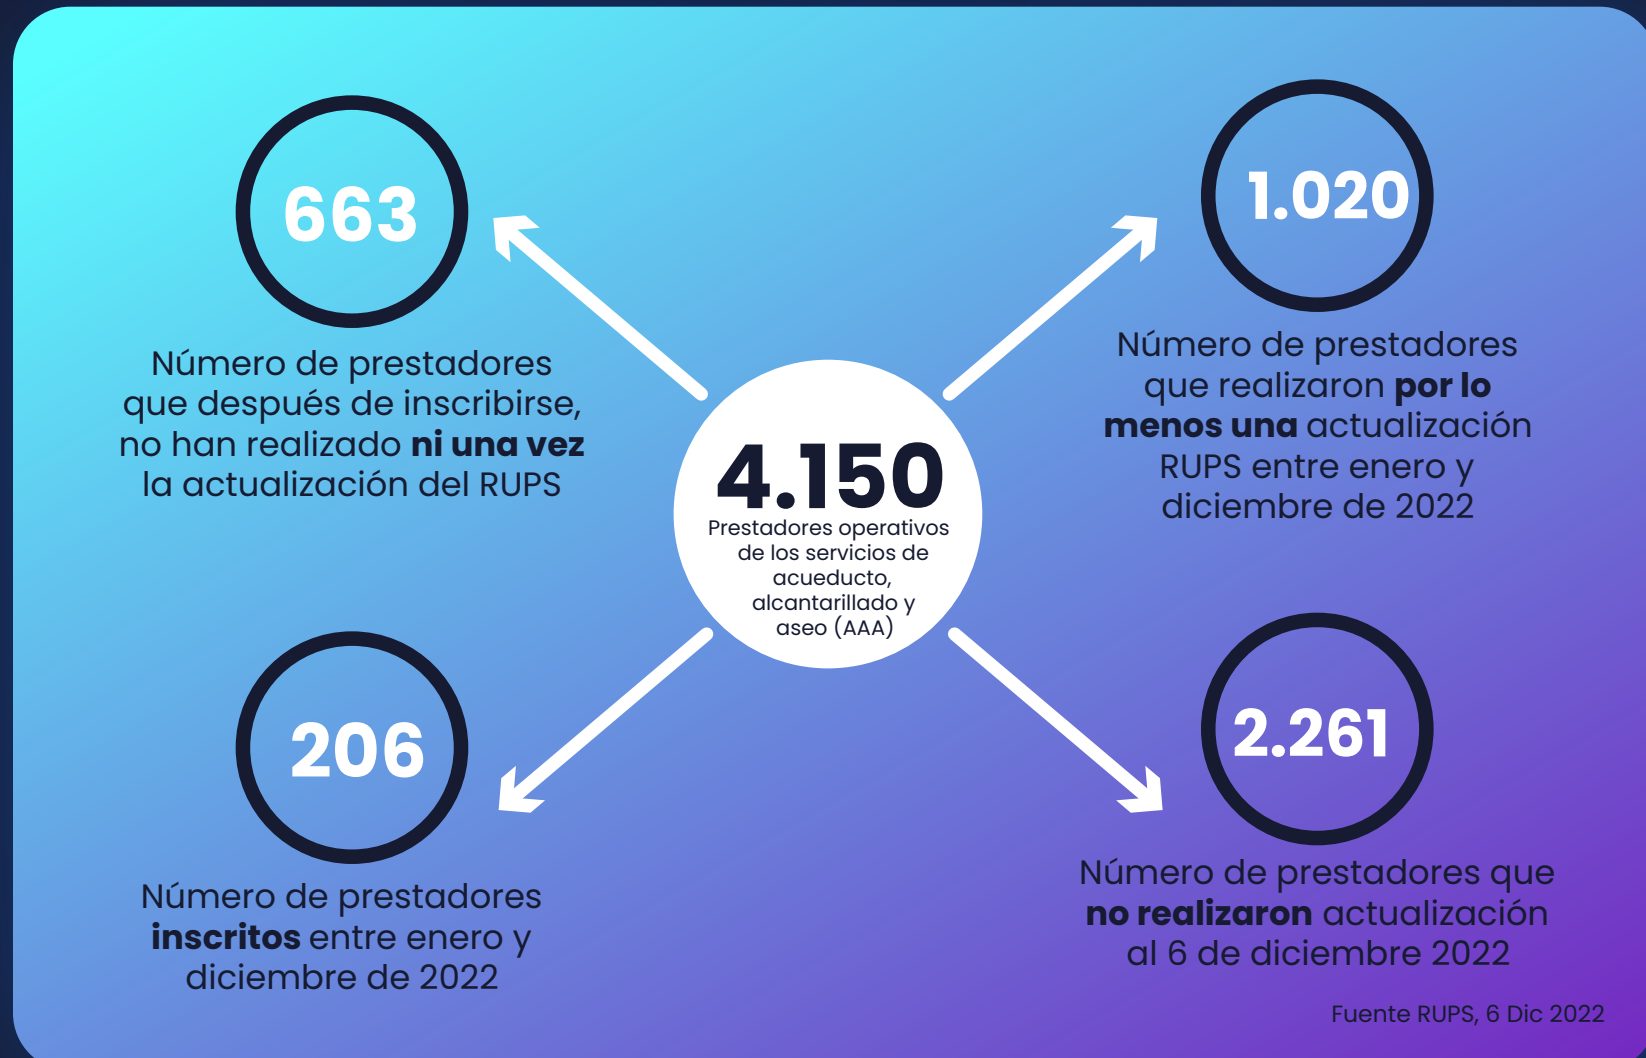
663

Número de prestadores que después de inscribirse, no han realizado **ni una vez** la actualización del RUPS

1.020

Número de prestadores que realizaron **por lo menos una** actualización RUPS entre enero y diciembre de 2022

4.150

Prestadores operativos de los servicios de acueducto, alcantarillado y aseo (AAA)

206

Número de prestadores **inscritos** entre enero y diciembre de 2022

2.261

Número de prestadores que **no realizaron** actualización al 6 de diciembre 2022

Fuente RUPS, 6 Dic 2022